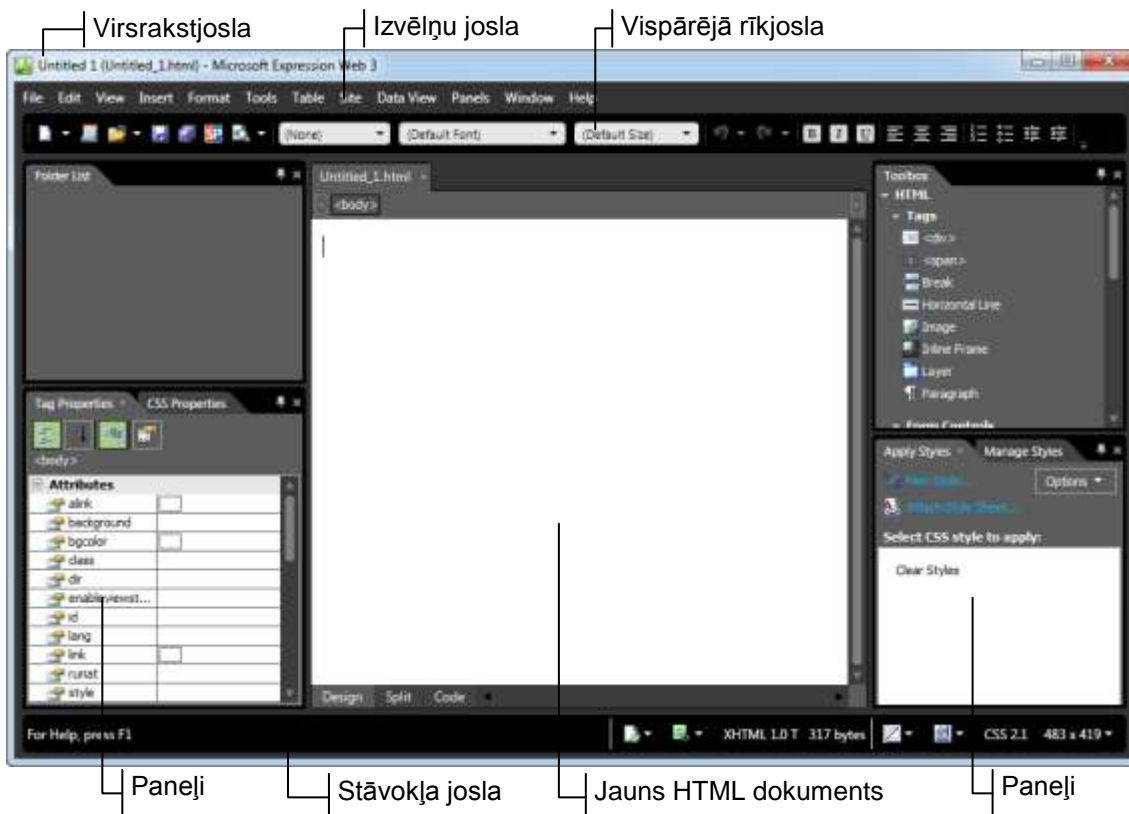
Virsrakstjosla
Izvēlņu josla
Vispārējā rīkjosla

Untitled 1 (Untitled_1.html) - Microsoft Expression Web 3

File Edit View Insert Format Tools Table Site Data View Panels Window Help

(None) (Default Font) (Default Size)

Folder List

Untitled_1.html
<body>

Toolbox
HTML
Tags
<div>
<span>
Break
Horizontal Line
Image
Inline Frame
Layer
Paragraph
Form Controls

Tag Properties CSS Properties
<body>
Attributes
alink
background
bgcolor
class
dir
enableviewst...
id
lang
link
runat
style

Apply Styles Manage Styles
New Style...
Options
Attach Style Sheet...
Select CSS style to apply:
Clear Styles

Design Split Code

For Help, press F1
XHTML 1.0 T 317 bytes CSS 2.1 483 x 419

Paneļi
Stāvokļa josla
Jauns HTML dokuments
Paneļi